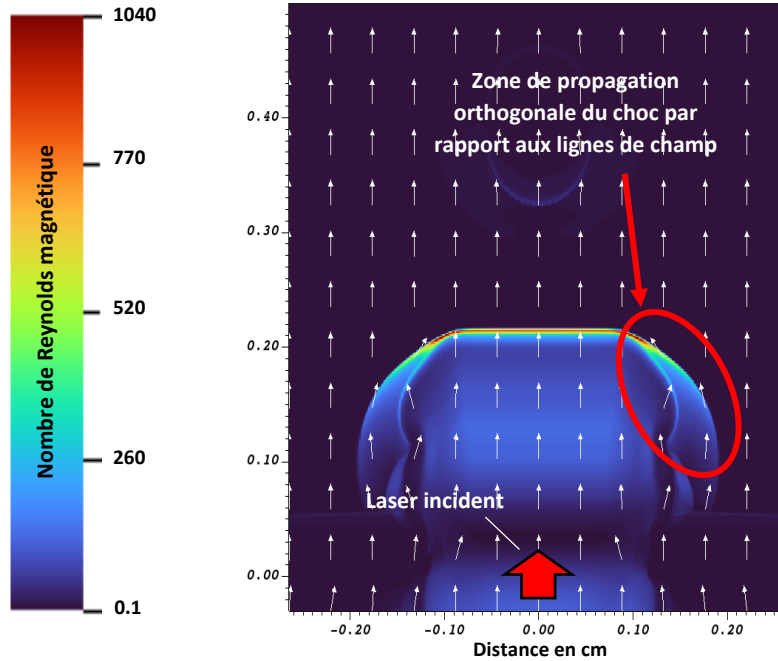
Nombre de Reynolds magnétique

1040

770

520

260

0.1

0.40

0.30

0.20

0.10

0.00

Zone de propagation orthogonale du choc par rapport aux lignes de champ

Laser incident

-0.20 -0.10 0.00 0.10 0.20

Distance en cm